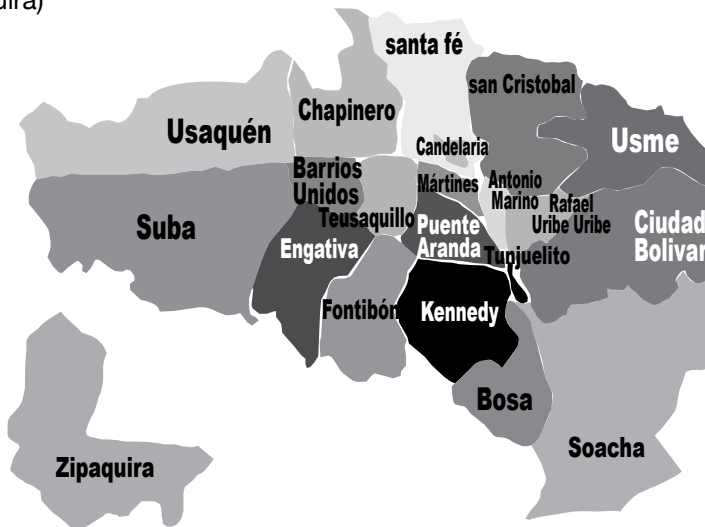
uira)

santa fé

san Cristobal

Chapinero

Usaquén

Usme

Candelaria

Barrios Unidos

Mártines

Antonio Marino

Rafael Uribe Uribe

Suba

Teusaquillo

Ciudad Bolivar

Puente Aranda

Engativa

Tunjuelito

Fontibón

Kennedy

Bosa

Soacha

Zipaquira